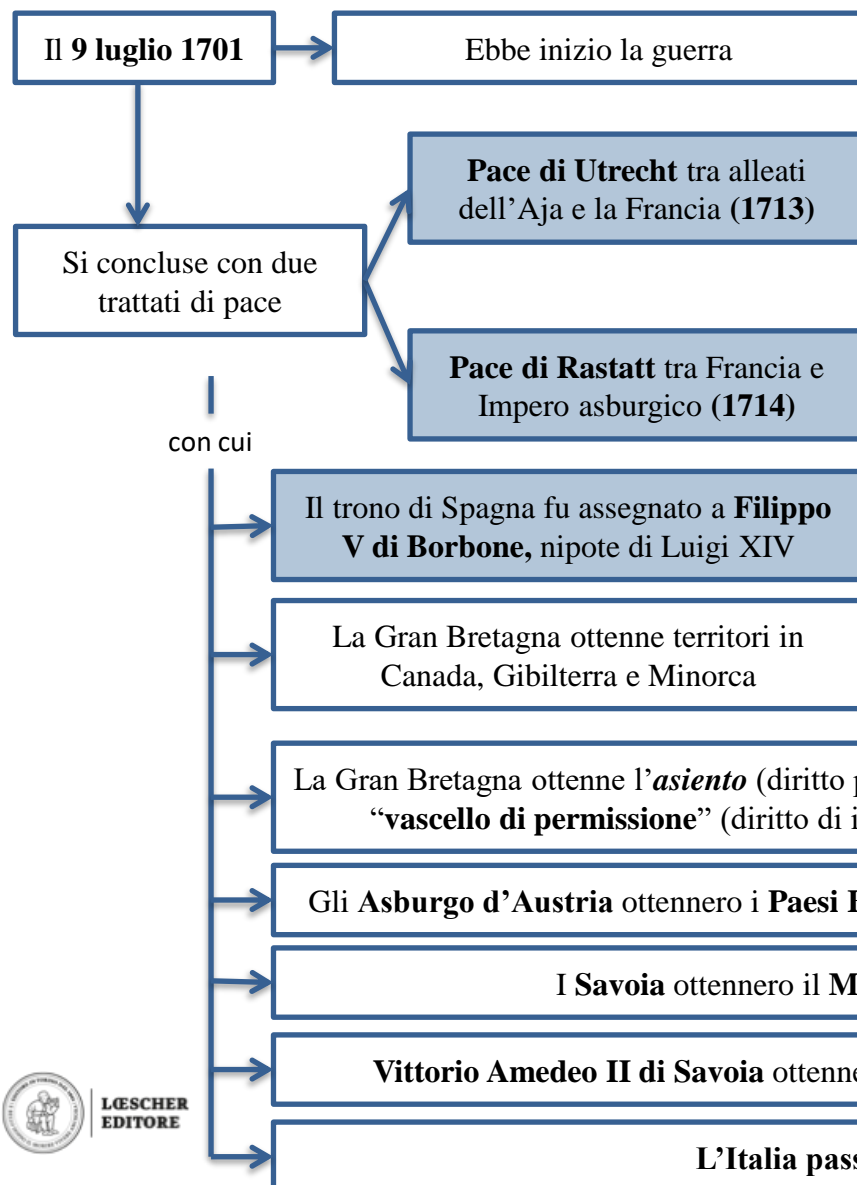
Il **9 luglio 1701**

Ebbe inizio la guerra

Si concluse con due trattati di pace

**Pace di Utrecht** tra alleati dell’Aja e la Francia **(1713)**

**Pace di Rastatt** tra Francia e Impero asburgico **(1714)**

con cui

Il trono di Spagna fu assegnato a **Filippo V di Borbone,** nipote di Luigi XIV

La Gran Bretagna ottenne territori in Canada, Gibilterra e Minorca

La Gran Bretagna ottenne l’***asiento*** (diritto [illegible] “**vascello di permissione**” (diritto di i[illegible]

Gli **Asburgo d’Austria** ottennero i **Paesi** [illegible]

I **Savoia** ottennero il **M**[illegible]

**Vittorio Amedeo II di Savoia** ottenne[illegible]

**L’Italia pas**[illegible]

LŒSCHER EDITORE